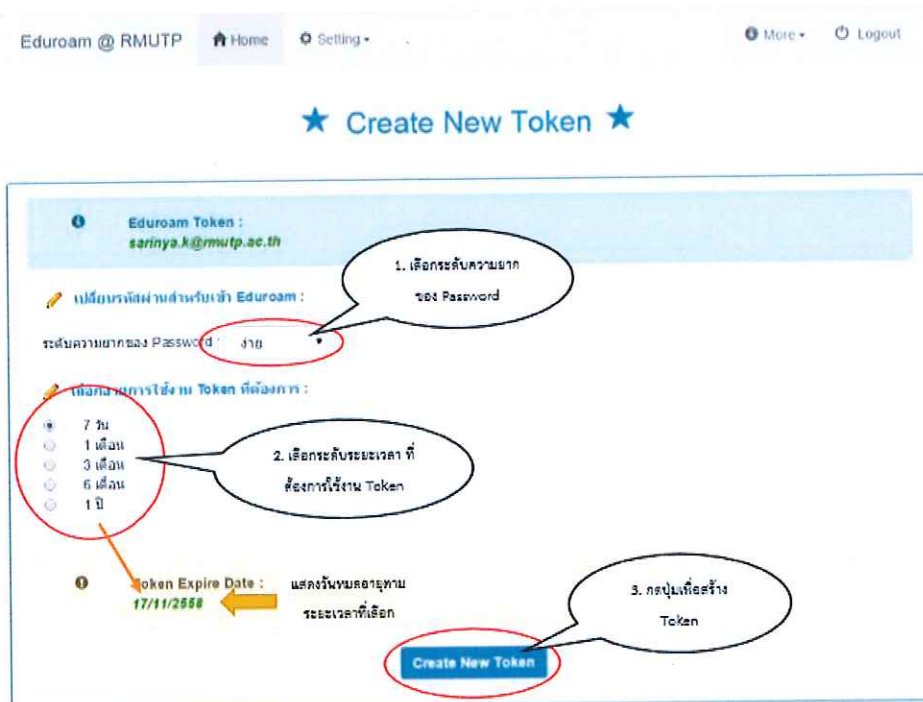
Eduroam @ RMUTP Home Setting More Logout

★ Create New Token ★

Eduroam Token :
sarinya.k@rmutp.ac.th

1. เลือกระดับความยาก ของ Password

เปลี่ยนรหัสผ่านสำหรับเข้า Eduroam :

ระดับความยากของ Password : ง่าย

เลือกเวลาการใช้งาน Token ที่ต้องการ :

7 วัน
1 เดือน
3 เดือน
6 เดือน
1 ปี

2. เลือกระดับระยะเวลา ที่ต้องการใช้งาน Token

Token Expire Date :
17/11/2558

แสดงวันหมดอายุตาม ระยะเวลาที่เลือก

3. กดปุ่มเพื่อสร้าง Token

Create New Token